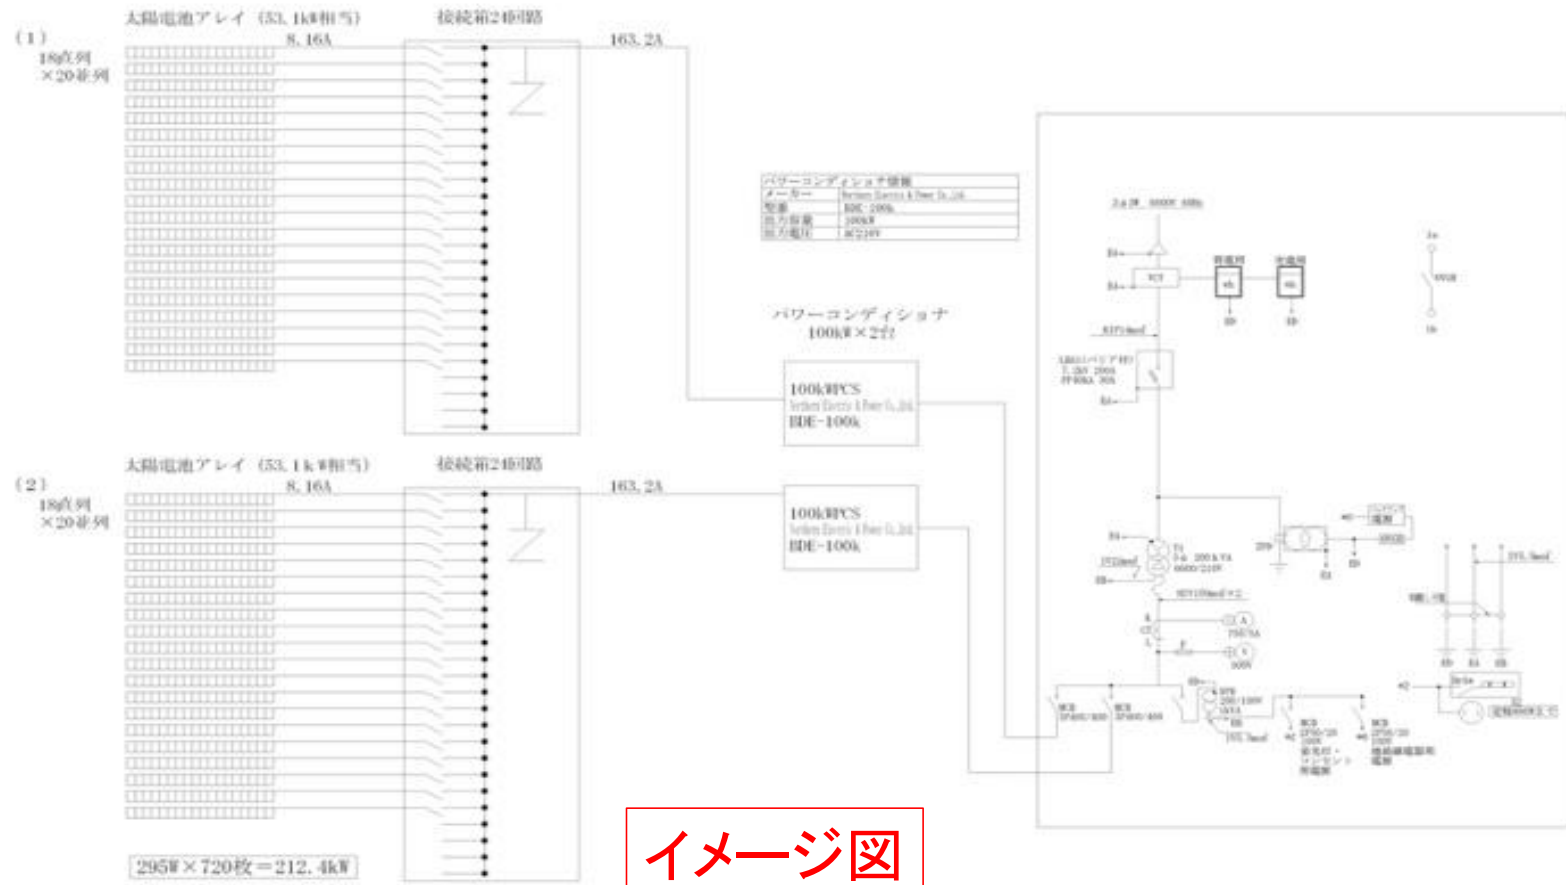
太陽電池アレイ（53.1kW相当）
（1）
18直列
×20並列
8.16A
接続箱24回路
163.2A

パワーコンディショナ情報
| メーカー | Verdant Electric & Power Co.,Ltd. |
|---|---|
| 型番 | BDE-100k |
| 出力容量 | 100kW |
| 出力電圧 | AC210V |

パワーコンディショナ
100kW×2台

100kWPCS
Verdant Electric & Power Co.,Ltd.
BDE-100k

太陽電池アレイ（53.1kW相当）
（2）
18直列
×20並列
8.16A
接続箱24回路
163.2A

100kWPCS
Verdant Electric & Power Co.,Ltd.
BDE-100k

3φ3W 6600V 60Hz
VCT
受電用
Wh
送電用
Wh
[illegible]
LBS
7.2kV 200A
PF40kA 30A
T1
3φ 200kVA
6600/210V
CT
A
V
MCB
3P400/400
MCB
3P400/400
MCB
MCB
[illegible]
電灯・コンセント用電源
機器制御電源用電源
定格出力

295W×720枚＝212.4kW

イメージ図